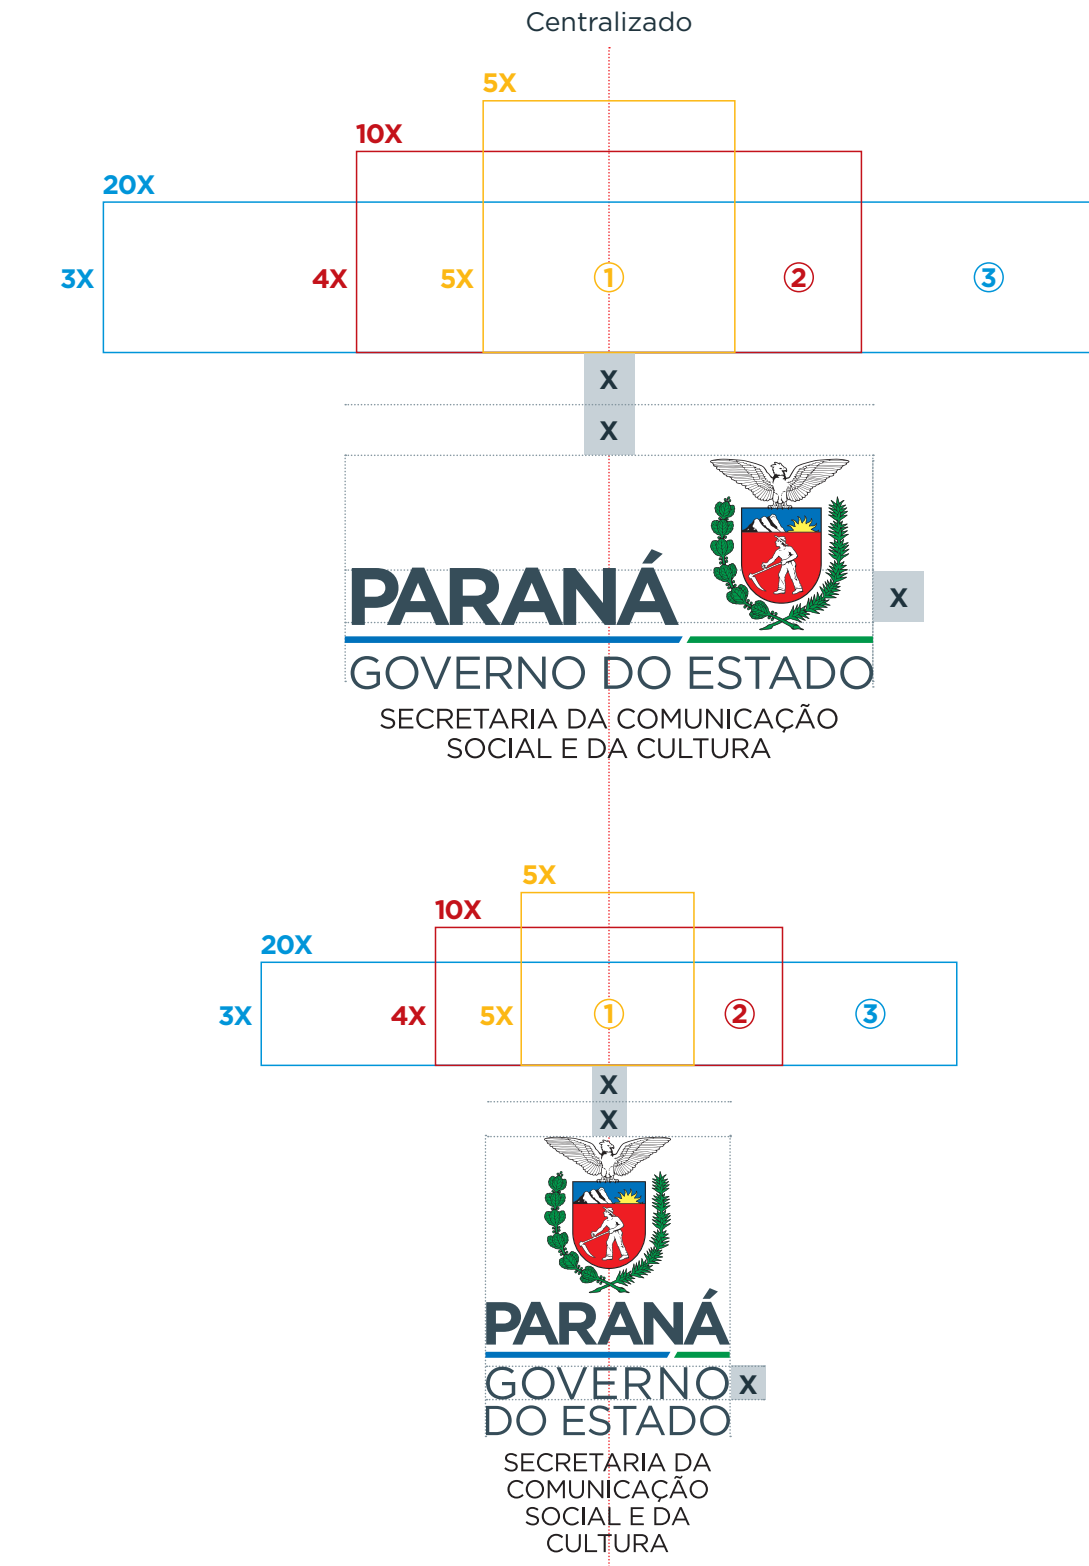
Centralizado

5X

10X

20X

3X 4X 5X ① ② ③

X

X

X

PARANÁ

GOVERNO DO ESTADO

SECRETARIA DA COMUNICAÇÃO SOCIAL E DA CULTURA

5X

10X

20X

3X 4X 5X ① ② ③

X

X

PARANÁ

GOVERNO DO ESTADO

X

SECRETARIA DA COMUNICAÇÃO SOCIAL E DA CULTURA